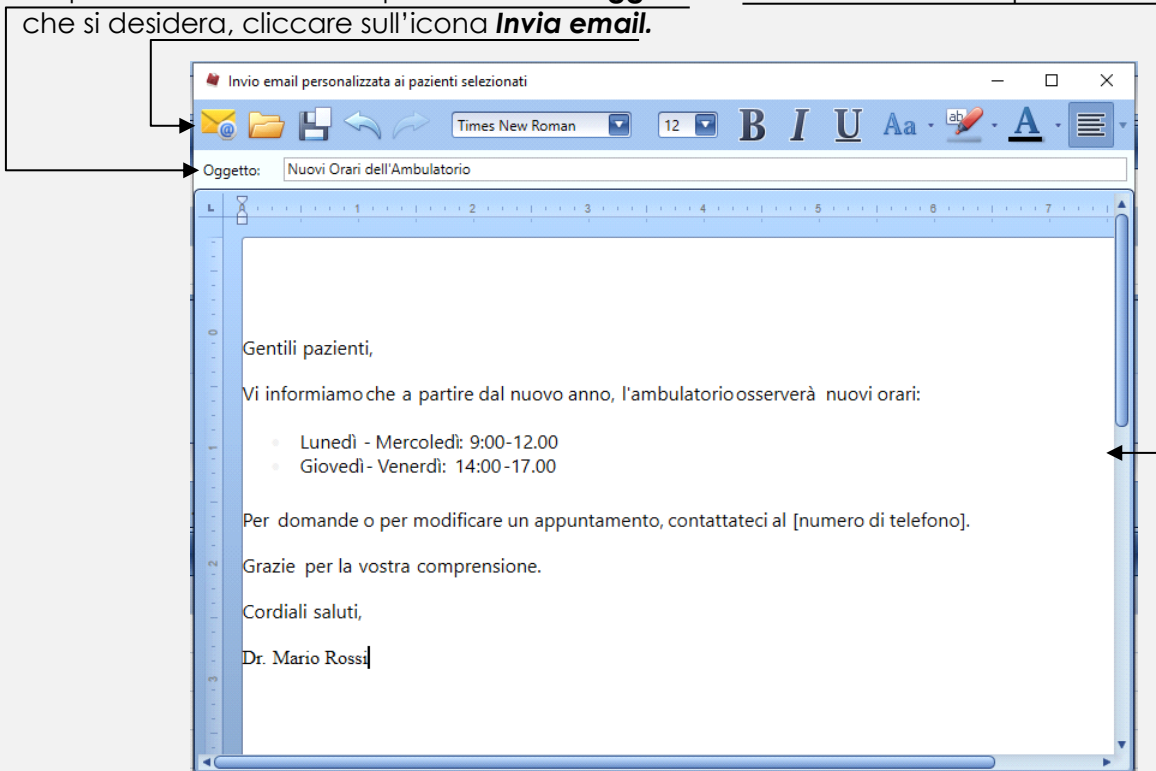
che si desidera, cliccare sull'icona ***Invia email.***

Invio email personalizzata ai pazienti selezionati

Times New Roman 12 B I U Aa A

Oggetto: Nuovi Orari dell'Ambulatorio

1 2 3 4 5 6 7

Gentili pazienti,

Vi informiamo che a partire dal nuovo anno, l'ambulatorio osserverà nuovi orari:

- Lunedì - Mercoledì: 9:00-12.00
- Giovedì - Venerdì: 14:00-17.00

Per domande o per modificare un appuntamento, contattateci al [numero di telefono].

Grazie per la vostra comprensione.

Cordiali saluti,

Dr. Mario Rossi